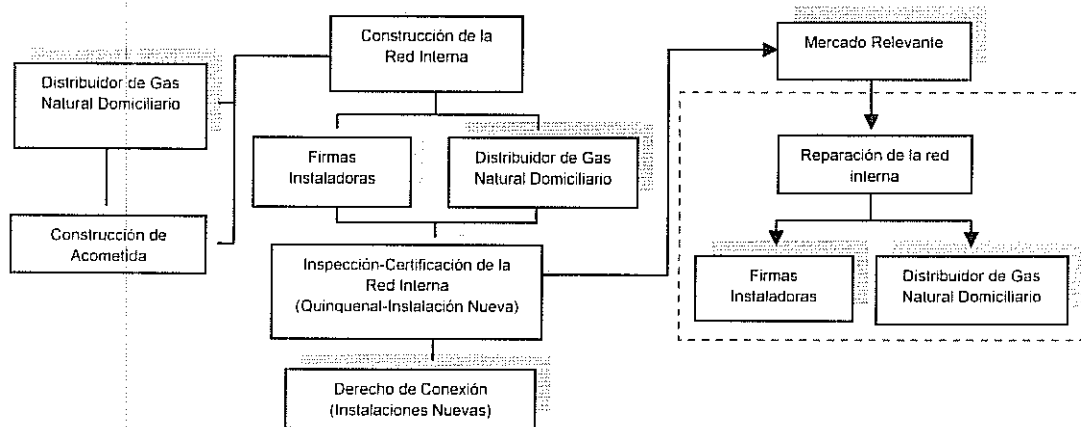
Distribuidor de Gas Natural Domiciliario

Construcción de Acometida

Construcción de la Red Interna

Firmas Instaladoras

Distribuidor de Gas Natural Domiciliario

Inspección-Certificación de la Red Interna (Quinquenal-Instalación Nueva)

Derecho de Conexión (Instalaciones Nuevas)

Mercado Relevante

Reparación de la red interna

Firmas Instaladoras

Distribuidor de Gas Natural Domiciliario